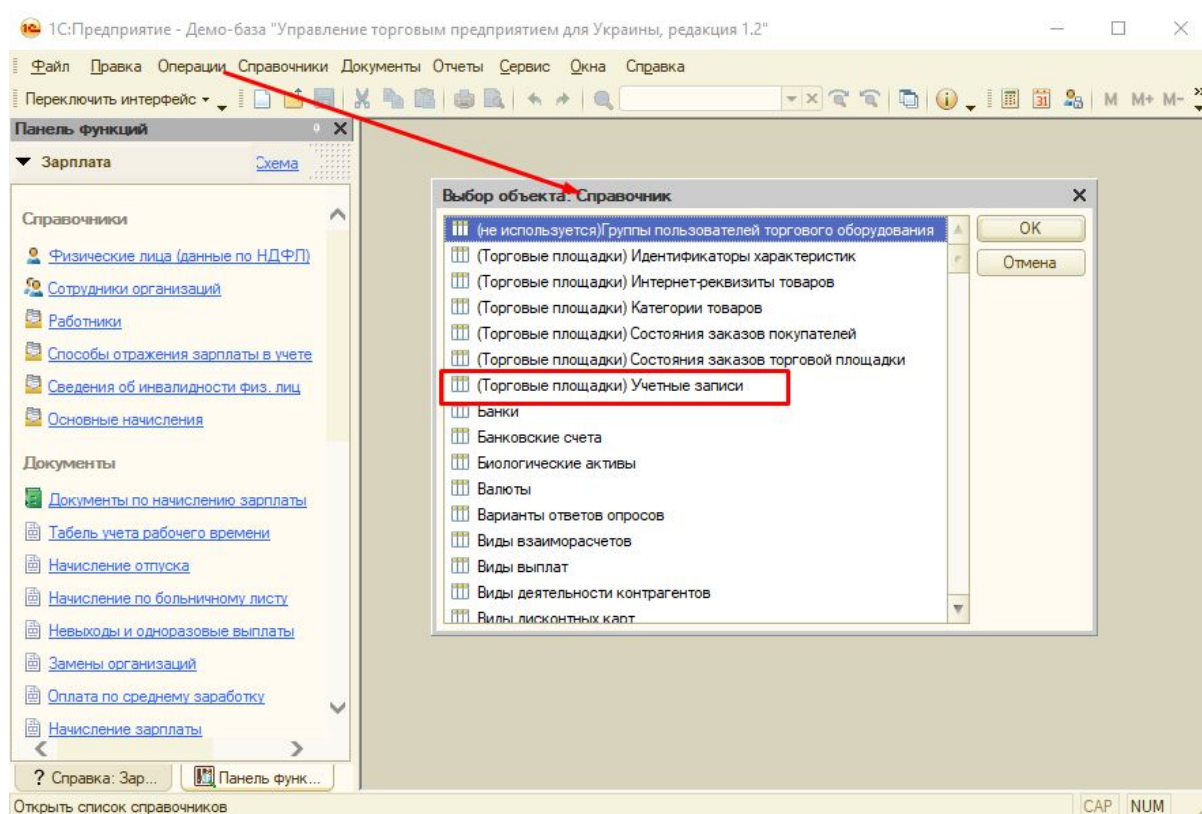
1С:Предприятие - Демо-база "Управление торговым предприятием для Украины, редакция 1.2"

Файл Правка Операции Справочники Документы Отчеты Сервис Окна Справка

Переключить интерфейс

M M+ M-

Панель функций

Зарплата Схема

Справочники

Физические лица (данные по НДФЛ)

Сотрудники организаций

Работники

Способы отражения зарплаты в учете

Сведения об инвалидности физ. лиц

Основные начисления

Документы

Документы по начислению зарплаты

Табель учета рабочего времени

Начисление отпуска

Начисление по больничному листу

Невыходы и одноразовые выплаты

Замены организаций

Оплата по среднему заработку

Начисление зарплаты

? Справка: Зар...

Панель функ...

Открыть список справочников

CAP NUM

Выбор объекта: Справочник

(не используется)Группы пользователей торгового оборудования

(Торговые площадки) Идентификаторы характеристик

(Торговые площадки) Интернет-реквизиты товаров

(Торговые площадки) Категории товаров

(Торговые площадки) Состояния заказов покупателей

(Торговые площадки) Состояния заказов торговой площадки

(Торговые площадки) Учетные записи

Банки

Банковские счета

Биологические активы

Валюты

Варианты ответов опросов

Виды взаиморасчетов

Виды выплат

Виды деятельности контрагентов

Виды дисконтных карт

OK

Отмена